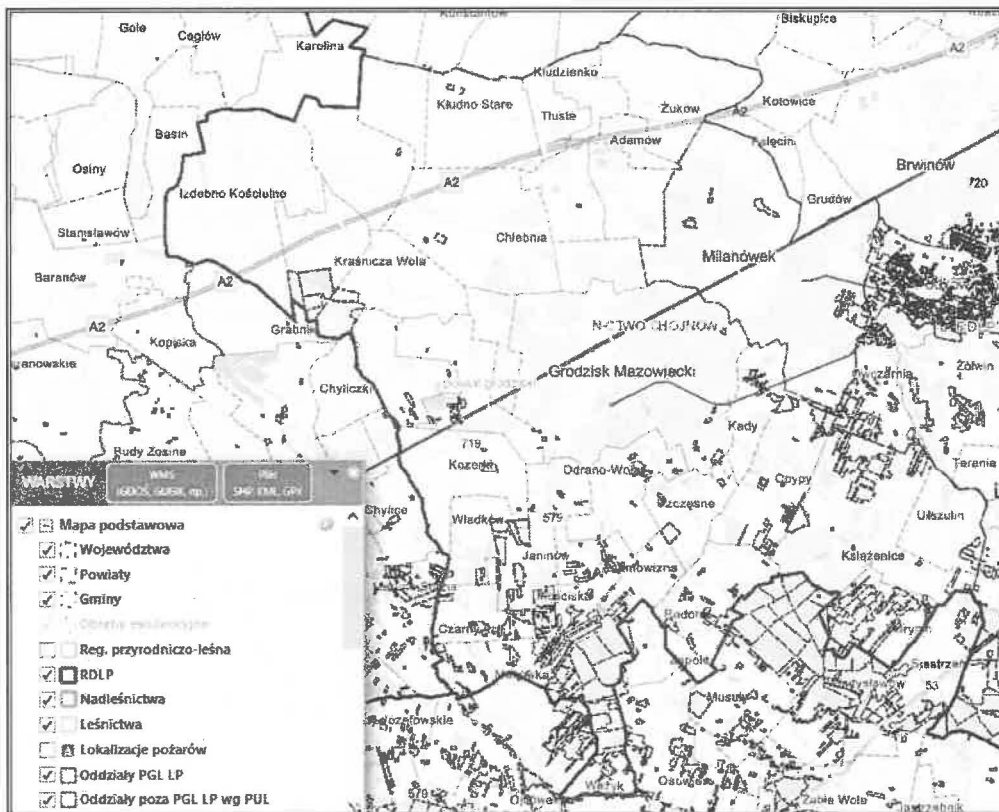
Gole
Cegłów
Karolina
Biskupice
Kłudzienko
Kłudno Stare
Tuste
Żuków
Kotowice
A2
Adamów
Basin
Falęcin
Brwinów
720
Osiny
Izdebno Kościelne
A2
Grudów
Stanisławów
Chlebnia
Milanówek
Baranów
A2
Kraśnicza Wola
A2
Grabnik
Kopiska
N-CTWO CHOJNÓW
Grodzisk Mazowiecki
Chyliczki
Żółwin
Kady
Rudy Zosine
Kozerki
719
Odrano-Wola
Opypy
Terenia
Szczęsne
Władków
579
Chylice
Ulszulin
Janinów
Książenice
Musuły
Wólka
Osowiec
Żabia Wola
Jastrzębnik
53
WARSTWY
WMS
PLIKI SHP, KML, GPX
Mapa podstawowa
Województwa
Powiaty
Gminy
Obręby ewidencyjne
Reg. przyrodniczo-leśna
RDLP
Nadleśnictwa
Leśnictwa
Lokalizacje pożarów
Oddziały PGL LP
Oddziały poza PGL LP wg PUL